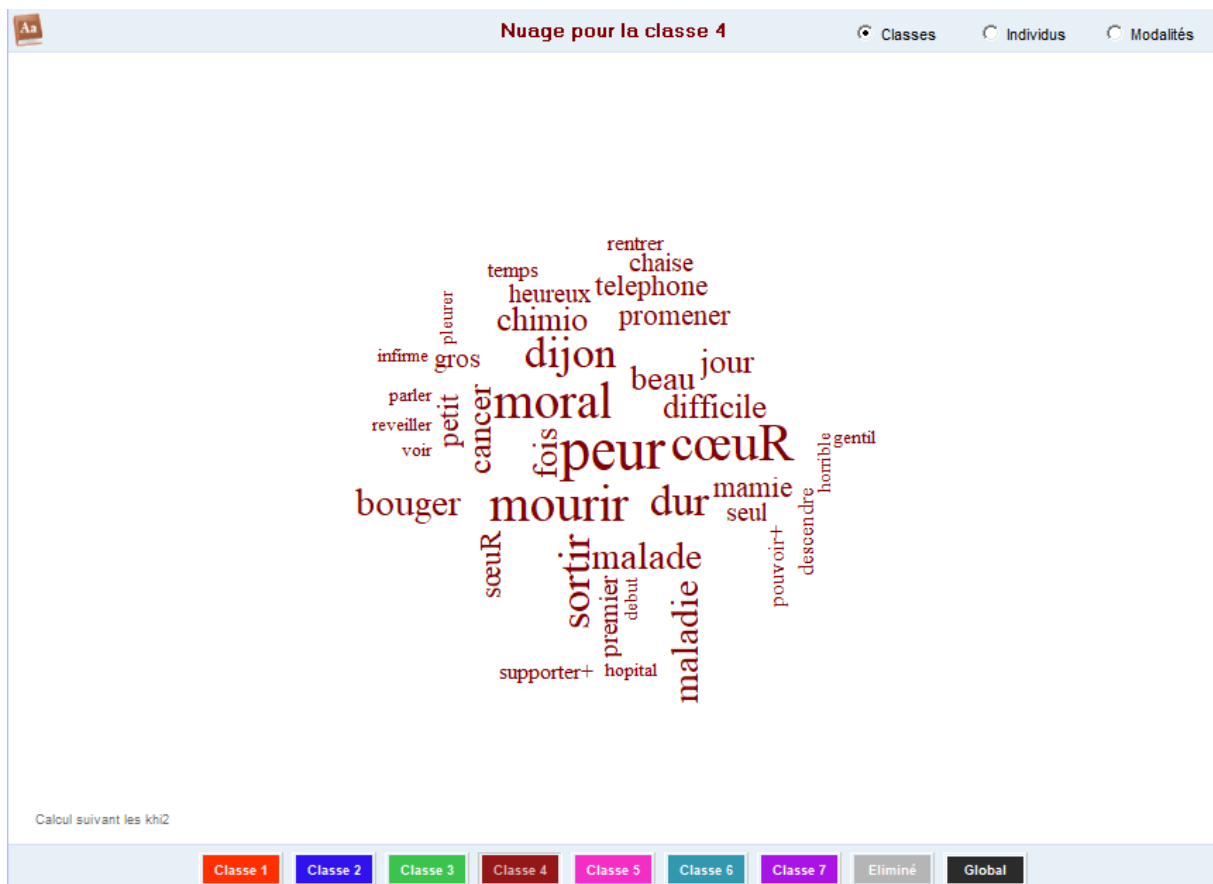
Aa

Nuage pour la classe 4

Classes Individus Modalités

rentrer
chaise
temps
telephone
heureux
pleurer
chimio
promener
infirme
gros
dijon
jour
beau
parler
petit
cancer
moral
difficile
reveiller
horrible
gentil
voir
fois
peur
cœuR
bouger
mourir
dur
mamie
seul
descendre
sœuR
sortir
malade
pouvoir+
premier
debut
maladie
supporter+
hopital

Calcul suivant les khi2

Classe 1 Classe 2 Classe 3 Classe 4 Classe 5 Classe 6 Classe 7 Eliminé Global